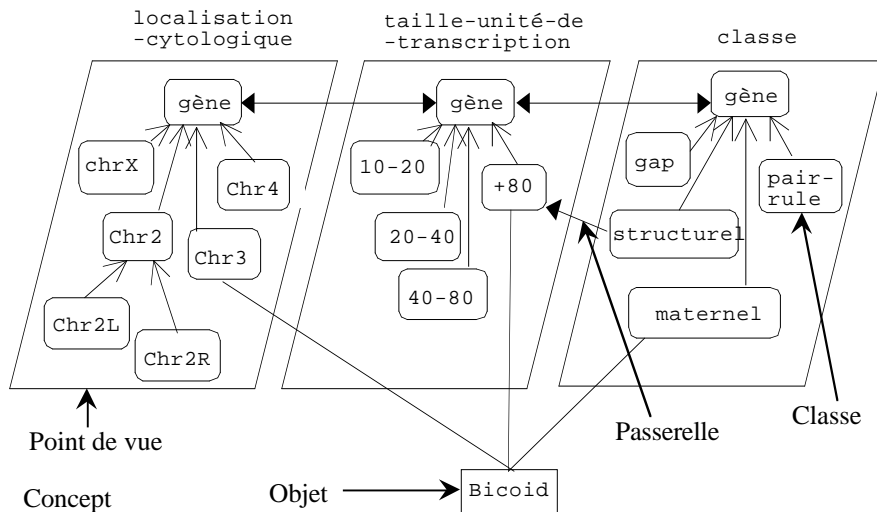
localisation
-cytologique

taille-unité-de
-transcription

classe

gène

chrX

Chr4

Chr2

Chr3

Chr2L

Chr2R

gène

10-20

+80

20-40

40-80

gène

gap

pair-
rule

structurel

maternel

Point de vue

Passerelle

Classe

Concept

Objet

Bicoid